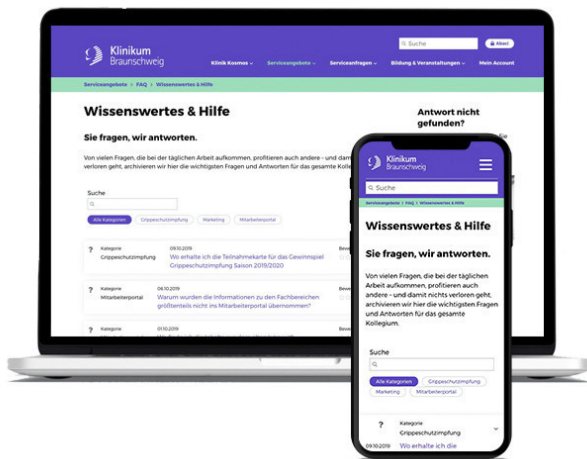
Klinikum Braunschweig

Suche

Abeel

Klinik Kosmos

Serviceangebote

Serviceanfragen

Bildung & Veranstaltungen

Mein Account

Serviceangebote > FAQ > Wissenswertes & Hilfe

Wissenswertes & Hilfe

Sie fragen, wir antworten.

Von vielen Fragen, die bei der täglichen Arbeit aufkommen, profitieren auch andere - und damit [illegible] verloren geht, archivieren wir hier die wichtigsten Fragen und Antworten für das gesamte Kolle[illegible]

Antwort nicht gefunden?

Suche

Alle Kategorien

Grippeschutzimpfung

Marketing

Mitarbeiterportal

? Kategorie Grippeschutzimpfung 09.10.2019 Wo erhalte ich die Teilnahmekarte für das Gewinnspiel Grippeschutzimpfung Saison 2019/2020 Bewe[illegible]

? Kategorie Mitarbeiterportal 06.10.2019 Warum wurden die Informationen zu den Fachbereichen größtenteils nicht ins Mitarbeiterportal übernommen? Bewe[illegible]

? Kategorie Mitarbeiterportal 01.10.2019 Bewe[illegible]

Klinikum Braunschweig

Suche

Serviceangebote > FAQ > Wissenswertes & Hilfe

Wissenswertes & Hilfe

Sie fragen, wir antworten.

Von vielen Fragen, die bei der täglichen Arbeit aufkommen, profitieren auch andere - und damit nichts verloren geht, archivieren wir hier die wichtigsten Fragen und Antworten für das gesamte Kollegium.

Suche

Alle Kategorien

Grippeschutzimpfung

Marketing

Mitarbeiterportal

? Kategorie Grippeschutzimpfung

09.10.2019 Wo erhalte ich die